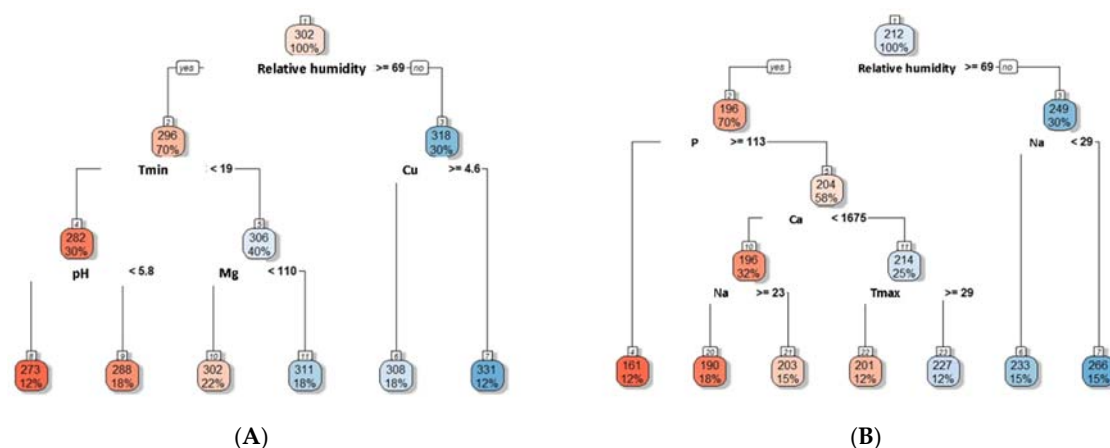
1
302
100%
yes
Relative humidity >= 69 no
2
296
70%
Tmin < 19
3
318
30%
Cu >= 4.6
4
282
30%
pH < 5.8
5
306
40%
Mg < 110
8
273
12%
9
288
18%
10
302
22%
11
311
18%
6
308
18%
7
331
12%
(A)

1
212
100%
yes
Relative humidity >= 69 no
2
196
70%
P >= 113
3
249
30%
Na < 29
5
204
58%
Ca < 1675
10
196
32%
Na >= 23
11
214
25%
Tmax >= 29
4
161
12%
20
190
18%
21
203
15%
22
201
12%
23
227
12%
6
233
15%
7
266
15%
(B)